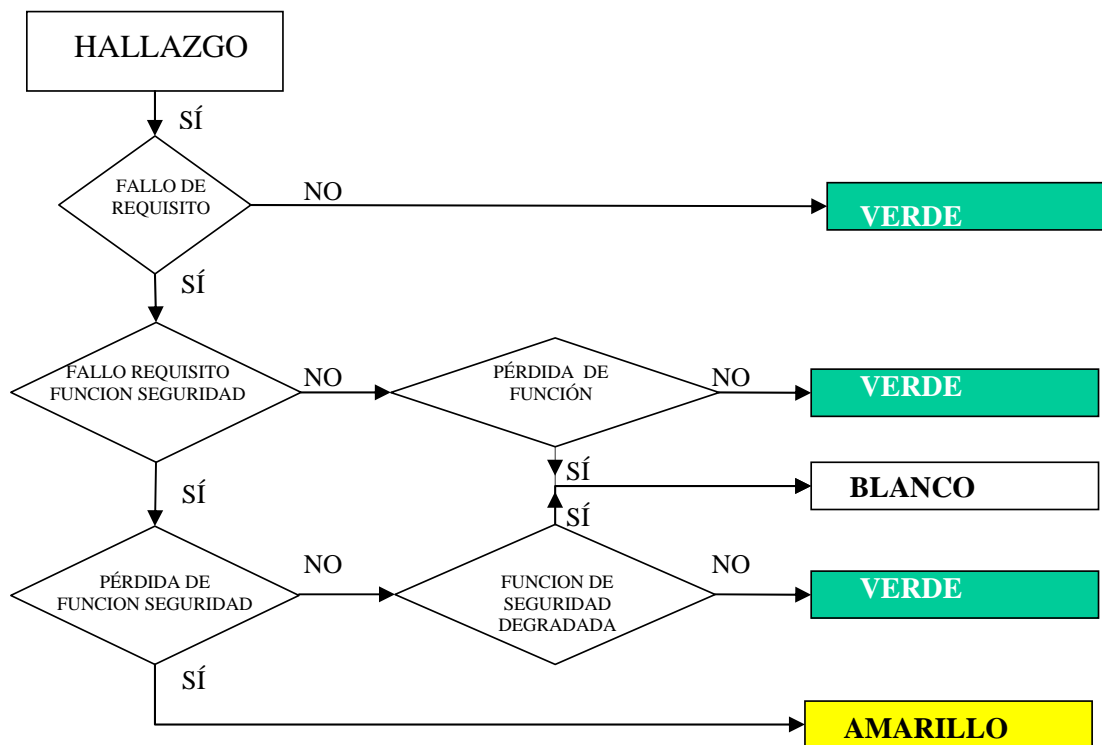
HALLAZGO

SÍ

FALLO DE REQUISITO

NO

VERDE

SÍ

FALLO REQUISITO FUNCION SEGURIDAD

NO

PÉRDIDA DE FUNCIÓN

NO

VERDE

SÍ

SÍ

BLANCO

SÍ

SÍ

PÉRDIDA DE FUNCION SEGURIDAD

NO

FUNCION DE SEGURIDAD DEGRADADA

NO

VERDE

SÍ

AMARILLO